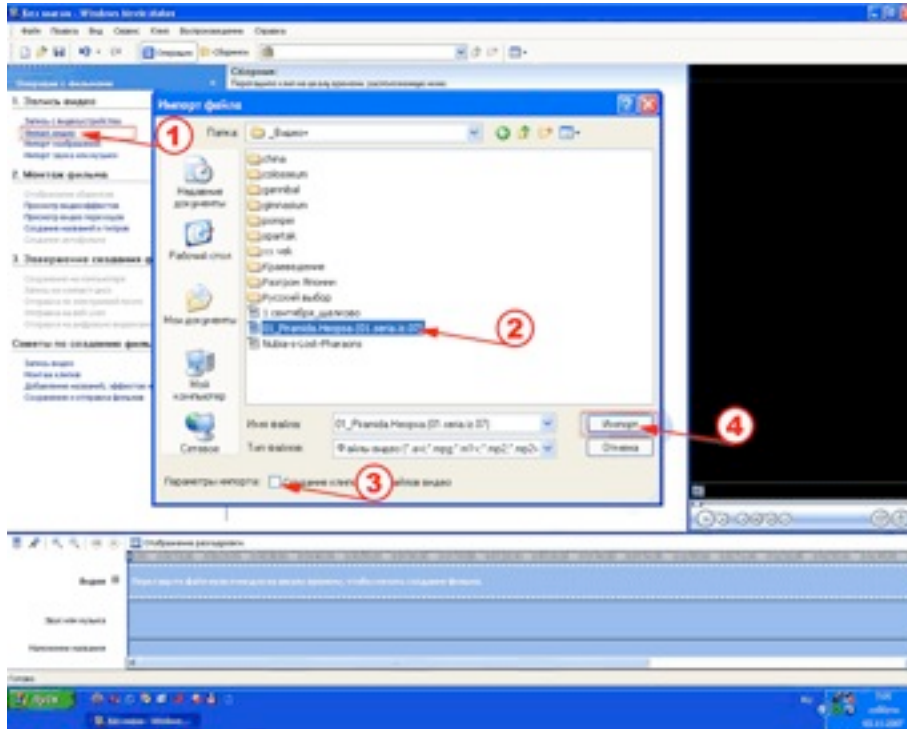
Без имени - Windows Movie Maker

Файл Правка Вид Сервис Клип Воспроизведение Справка

Операции Сборники

Операции с фильмами

1. Запись видео

Запись с видеоустройства
Импорт видео
Импорт изображений
Импорт звука или музыки

2. Монтаж фильма

Отображение сборников
Просмотр видеоэффектов
Просмотр видеопереходов
Создание названий и титров
Создание автофильма

3. Завершение создания ф

Сохранение на компьютере
Запись на компакт-диск
Отправка по электронной почте
Отправка на веб-узел
Отправка на цифровую видеокамеру

Советы по созданию филь

Запись видео
Монтаж клипов
Добавление названий, эффектов и
Сохранение и отправка фильмов

Сборник:
Перетащите клип на шкалу времени, расположенную ниже

Импорт файла

Папка: _Видео

Недавние документы
Рабочий стол
Мои документы
Мой компьютер
Сетевое

china
colosseum
gannibal
gimnasium
pompei
spartak
ссс чей
Кравецкие
Razrjaon Wosen
Русский выбор
1 сентября_щелково
01_Piramida.Heopsa.(01.seria.iz.07)
Nubia-s-Lost-Pharaohs

Имя файла: 01_Piramida.Heopsa.(01.seria.iz.07)
Тип файлов: Файлы видео (*.avi;*.mpg;*.m1v;*.mp2;*.mp2v

Импорт
Отмена

Параметры импорта: Создание клипов для файлов видео

1
2
3
4

Отображение раскадровки

Видео
Перетащите файл мультимедиа на шкалу времени, чтобы начать создание фильма.

Звук или музыка

Наложение названия

Готово

пуск

Без имени - Window...